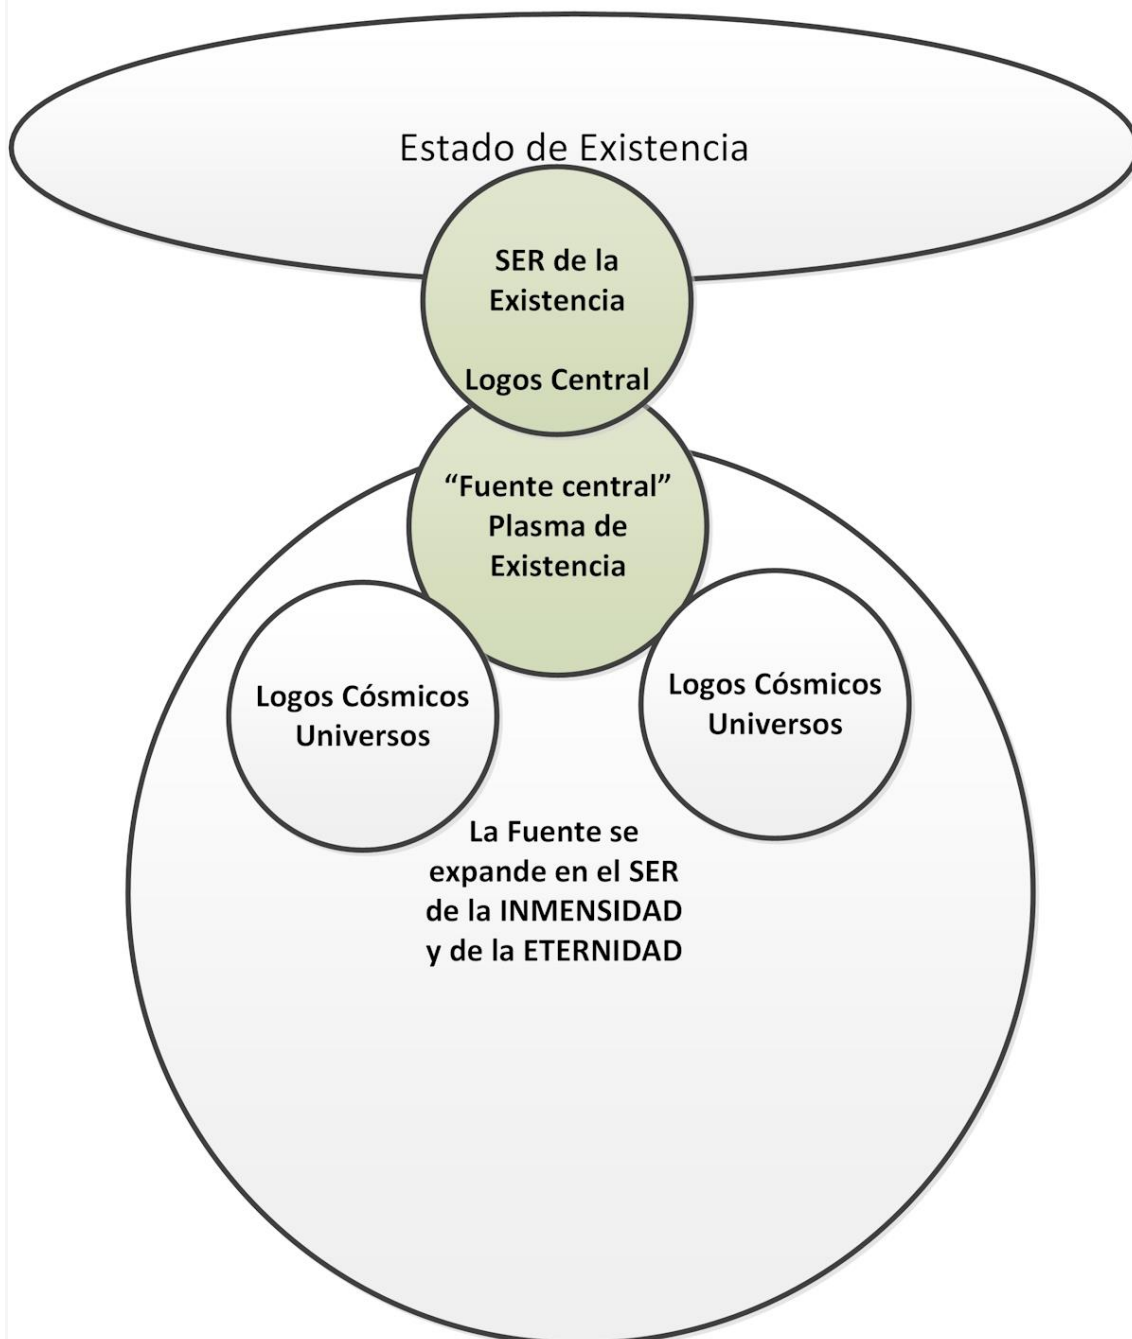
Estado de Existencia

SER de la Existencia

Logos Central

“Fuente central” Plasma de Existencia

Logos Cósmicos Universos

Logos Cósmicos Universos

La Fuente se expande en el SER de la INMENSIDAD y de la ETERNIDAD